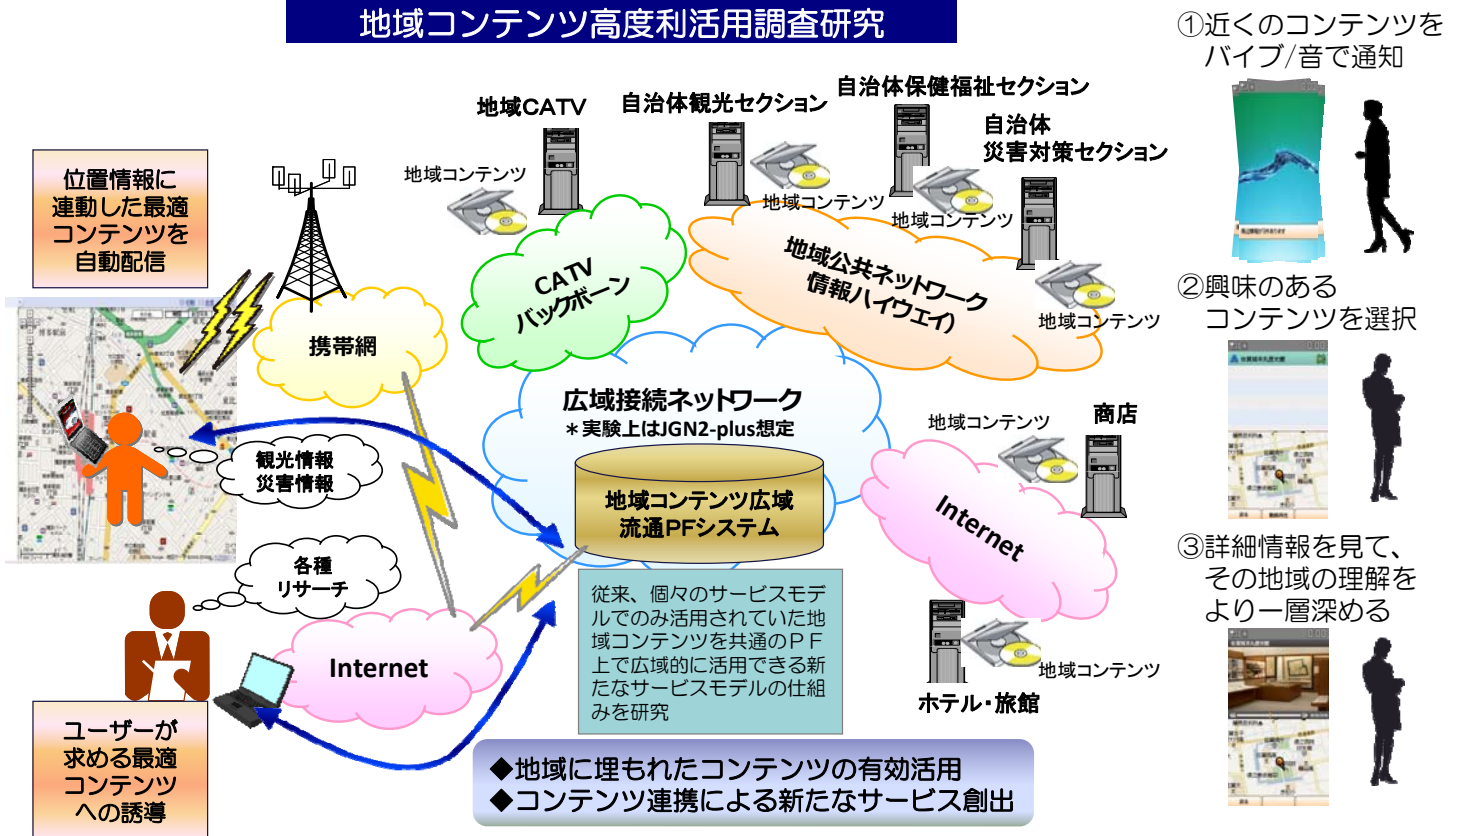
地域コンテンツ高度利活用調査研究

位置情報に連動した最適コンテンツを自動配信

地域CATV

地域コンテンツ

自治体観光セクション

地域コンテンツ

自治体保健福祉セクション

地域コンテンツ

自治体災害対策セクション

地域コンテンツ

CATVバックボーン

地域公共ネットワーク（情報ハイウエイ）

携帯網

広域接続ネットワーク
＊実験上はJGN2-plus想定

地域コンテンツ広域流通PFシステム

観光情報
災害情報

各種リサーチ

Internet

地域コンテンツ

商店

Internet

従来、個々のサービスモデルでのみ活用されていた地域コンテンツを共通のＰＦ上で広域的に活用できる新たなサービスモデルの仕組みを研究

ホテル・旅館

地域コンテンツ

ユーザーが求める最適コンテンツへの誘導

◆地域に埋もれたコンテンツの有効活用
◆コンテンツ連携による新たなサービス創出

①近くのコンテンツをバイブ/音で通知

②興味のあるコンテンツを選択

③詳細情報を見て、その地域の理解をより一層深める